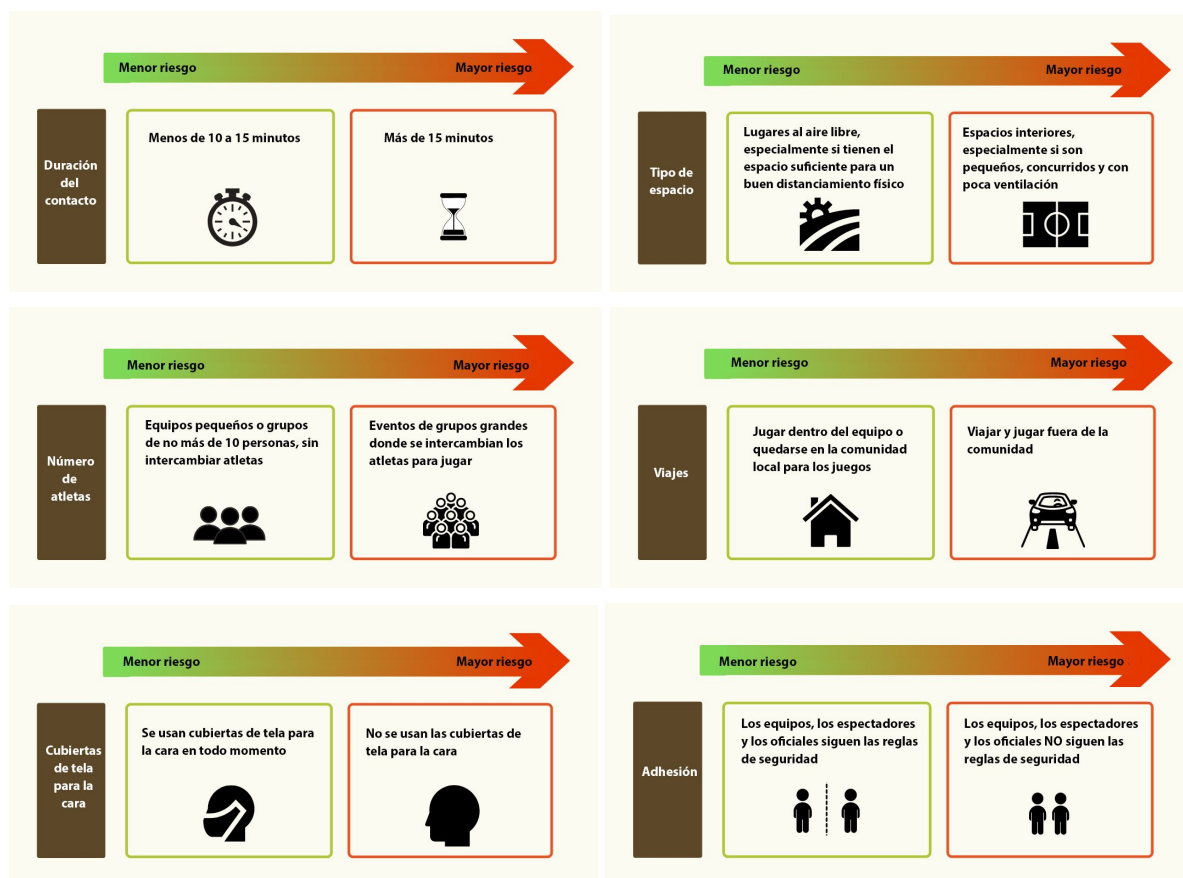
Menor riesgo
Mayor riesgo

Duración del contacto

Menos de 10 a 15 minutos

Más de 15 minutos

Menor riesgo
Mayor riesgo

Tipo de espacio

Lugares al aire libre, especialmente si tienen el espacio suficiente para un buen distanciamiento físico

Espacios interiores, especialmente si son pequeños, concurridos y con poca ventilación

Menor riesgo
Mayor riesgo

Número de atletas

Equipos pequeños o grupos de no más de 10 personas, sin intercambiar atletas

Eventos de grupos grandes donde se intercambian los atletas para jugar

Menor riesgo
Mayor riesgo

Viajes

Jugar dentro del equipo o quedarse en la comunidad local para los juegos

Viajar y jugar fuera de la comunidad

Menor riesgo
Mayor riesgo

Cubiertas de tela para la cara

Se usan cubiertas de tela para la cara en todo momento

No se usan las cubiertas de tela para la cara

Menor riesgo
Mayor riesgo

Adhesión

Los equipos, los espectadores y los oficiales siguen las reglas de seguridad

Los equipos, los espectadores y los oficiales NO siguen las reglas de seguridad